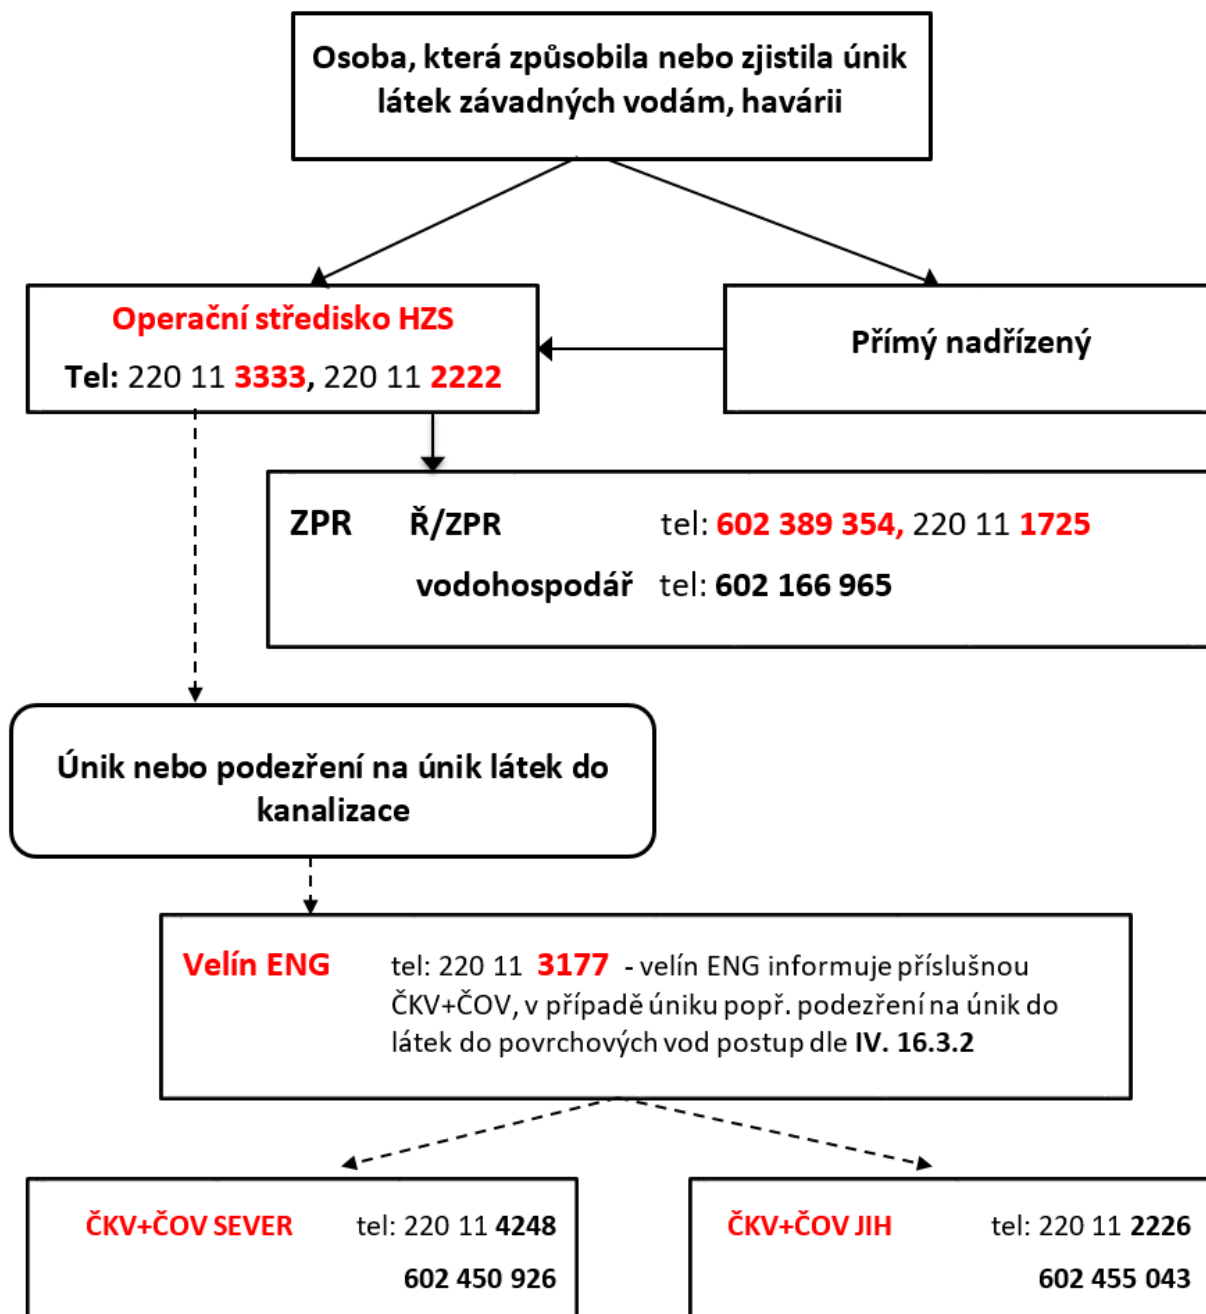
Osoba, která způsobila nebo zjistila únik látek závadných vodám, havárii

Operační středisko HZS

Tel: 220 11 3333, 220 11 2222

Přímý nadřízený

ZPR Ř/ZPR tel: 602 389 354, 220 11 1725

vodohospodář tel: 602 166 965

Únik nebo podezření na únik látek do kanalizace

Velín ENG tel: 220 11 3177 - velín ENG informuje příslušnou ČKV+ČOV, v případě úniku popř. podezření na únik do látek do povrchových vod postup dle IV. 16.3.2

ČKV+ČOV SEVER tel: 220 11 4248

602 450 926

ČKV+ČOV JIH tel: 220 11 2226

602 455 043